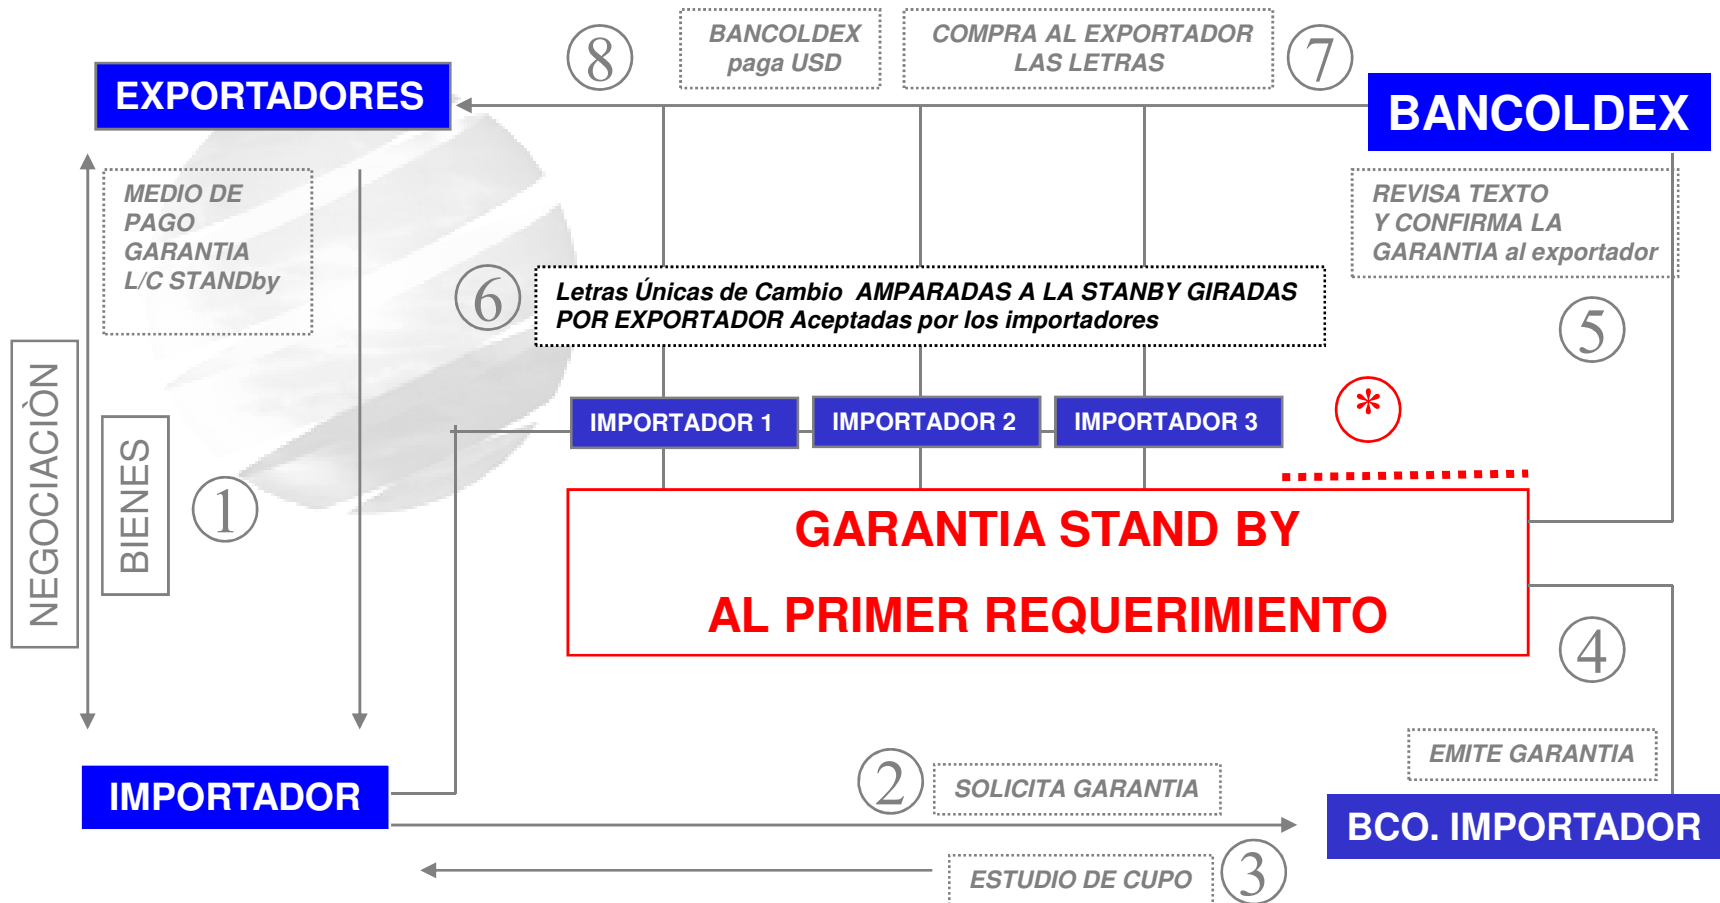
8

BANCOLDEX paga USD

COMPRA AL EXPORTADOR LAS LETRAS

7

EXPORTADORES

BANCOLDEX

MEDIO DE PAGO GARANTIA L/C STANDby

REVISA TEXTO Y CONFIRMA LA GARANTIA al exportador

6

Letras Únicas de Cambio AMPARADAS A LA STANBY GIRADAS POR EXPORTADOR Aceptadas por los importadores

5

NEGOCIACIÒN

BIENES

IMPORTADOR 1

IMPORTADOR 2

IMPORTADOR 3

*

1

GARANTIA STAND BY

AL PRIMER REQUERIMIENTO

4

EMITE GARANTIA

IMPORTADOR

2

SOLICITA GARANTIA

BCO. IMPORTADOR

ESTUDIO DE CUPO

3